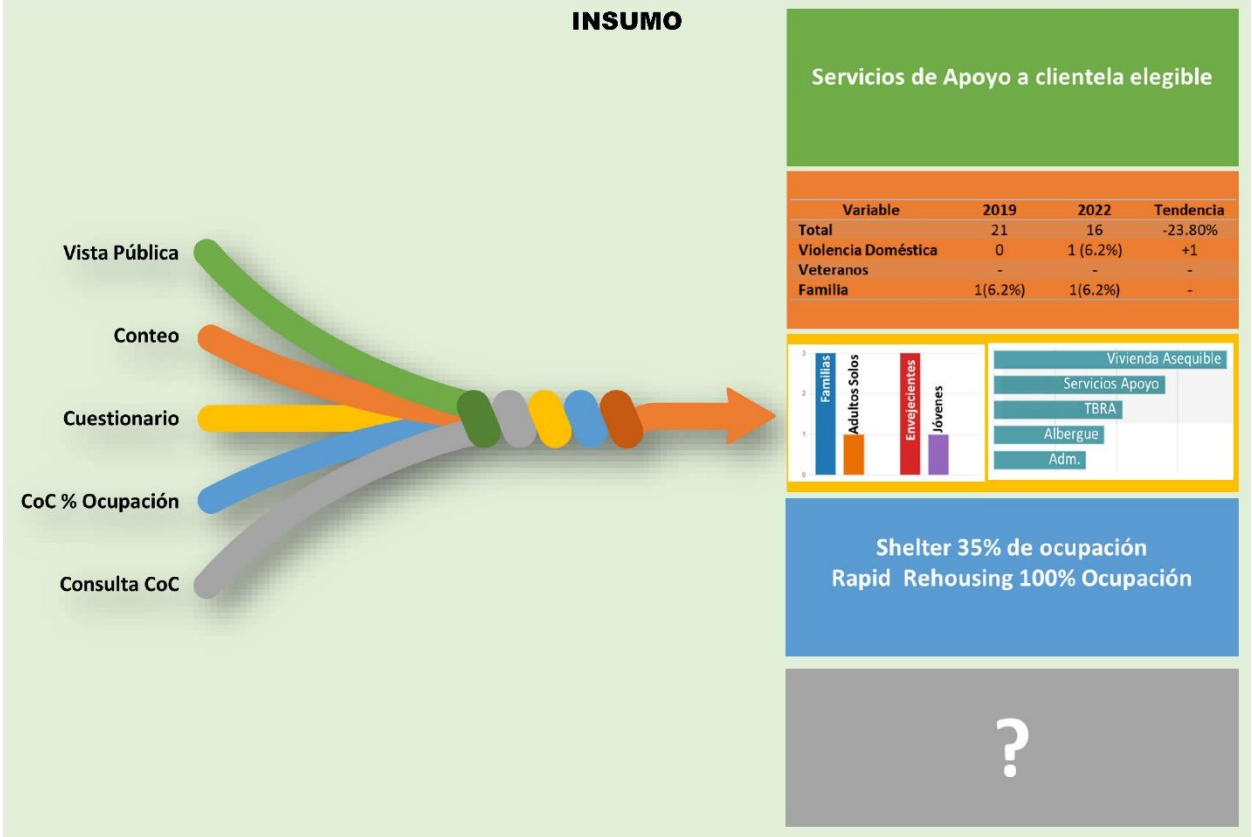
INSUMO

Vista Pública

Conteo

Cuestionario

CoC % Ocupación

Consulta CoC

Servicios de Apoyo a clientela elegible

| Variable | 2019 | 2022 | Tendencia |
|---|---|---|---|
| Total | 21 | 16 | -23.80% |
| Violencia Doméstica | 0 | 1 (6.2%) | +1 |
| Veteranos | - | - | - |
| Familia | 1(6.2%) | 1(6.2%) | - |

3
2
1
0
Familias
Adultos Solos
Envejecientes
Jóvenes

Vivienda Asequible
Servicios Apoyo
TBRA
Albergue
Adm.

Shelter 35% de ocupación
Rapid Rehousing 100% Ocupación

?